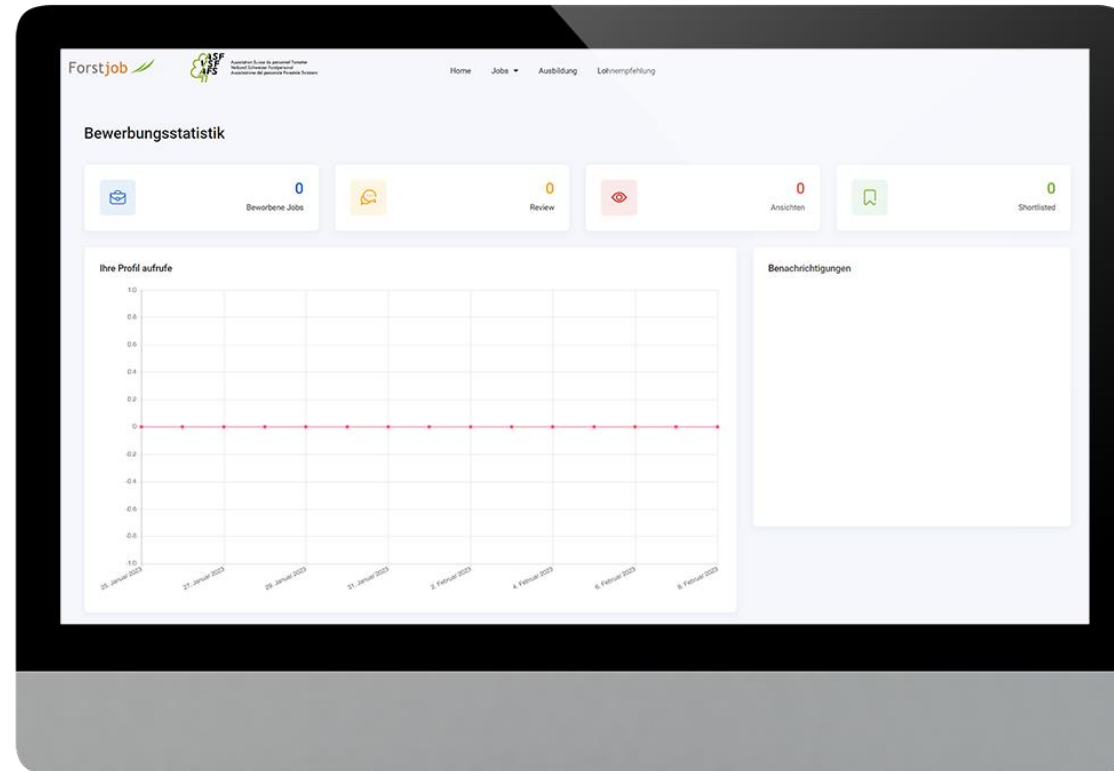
Forstjob

ASF VSF AFS
Association Suisse du personnel Forestier
Verband Schweizer Forstpersonal
Associazione del personale Forestale Svizzero

Home Jobs Ausbildung Lohnempfehlung

Bewerbungsstatistik

0
Beworbene Jobs

0
Review

0
Ansichten

0
Shortlisted

Ihre Profil aufrufe

1.0
0.8
0.6
0.4
0.2
0
-0.2
-0.4
-0.6
-0.8
-1.0

25. Januar 2023
27. Januar 2023
29. Januar 2023
31. Januar 2023
2. Februar 2023
4. Februar 2023
6. Februar 2023
8. Februar 2023

Benachrichtigungen